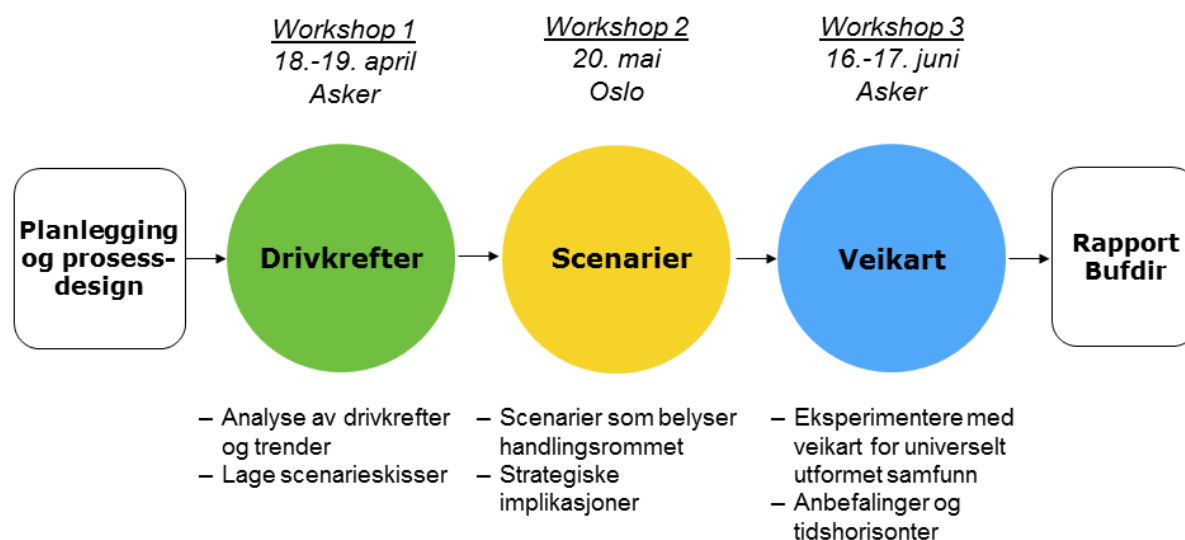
Workshop 1
18.-19. april
Asker

Workshop 2
20. mai
Oslo

Workshop 3
16.-17. juni
Asker

Planlegging og prosessdesign

Drivkrefter

Scenarier

Veikart

Rapport Bufdir

– Analyse av drivkrefter og trender
– Lage scenarieskisser

– Scenarier som belyser handlingsrommet
– Strategiske implikasjoner

– Eksperimentere med veikart for universelt utformet samfunn
– Anbefalinger og tidshorisonter